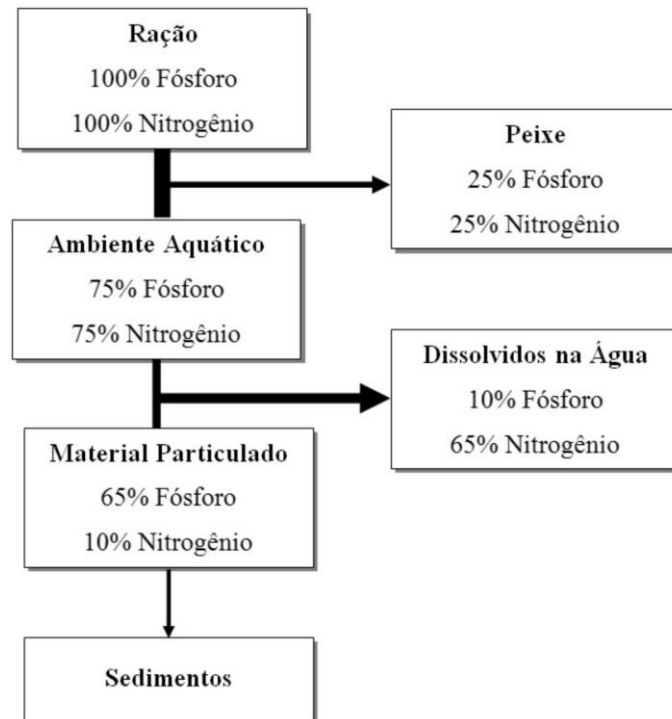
Ração
100% Fósforo
100% Nitrogênio

Peixe
25% Fósforo
25% Nitrogênio

Ambiente Aquático
75% Fósforo
75% Nitrogênio

Dissolvidos na Água
10% Fósforo
65% Nitrogênio

Material Particulado
65% Fósforo
10% Nitrogênio

Sedimentos